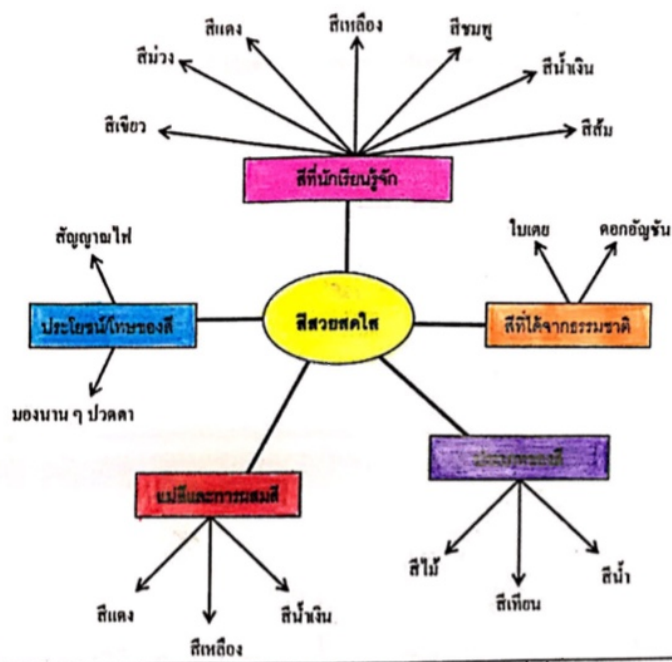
สีแดง

สีเหลือง

สีชมพู

สีม่วง

สีน้ำเงิน

สีเขียว

สีส้ม

สีที่นักเรียนรู้จัก

สัญญาณไฟ

ใบเตย

ดอกอัญชัน

ประโยชน์/โทษของสี

สีสวยสดใส

สีที่ได้จากธรรมชาติ

มองนาน ๆ ปวดตา

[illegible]

แม่สีและการผสมสี

สีไม้

สีเทียน

สีน้ำ

สีแดง

สีเหลือง

สีน้ำเงิน